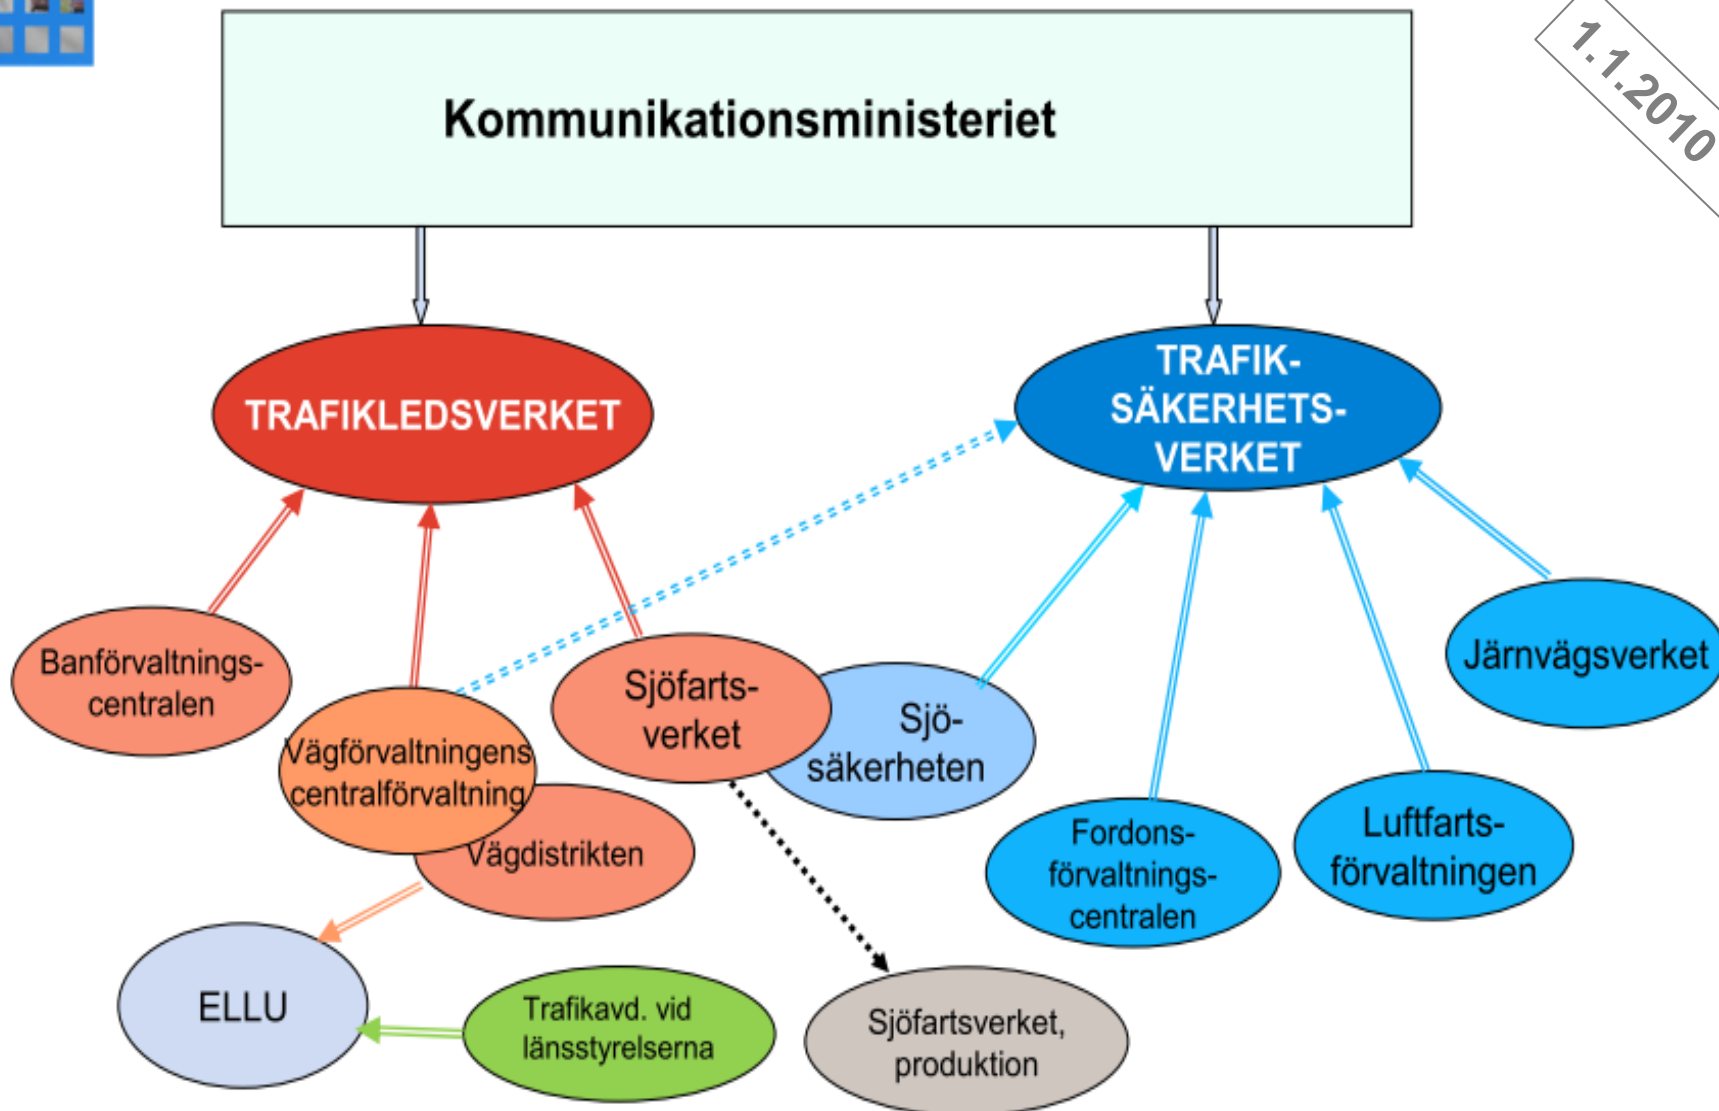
Kommunikationsministeriet

1.1.2010

TRAFIKLEDSVERKET

TRAFIKSÄKERHETSVERKET

Banförvaltningscentralen

Vägförvaltningens centralförvaltning

Sjöfartsverket

Sjösäkerheten

Järnvägsverket

Vägdistrikten

Fordonsförvaltningscentralen

Luftfartsförvaltningen

ELLU

Trafikavd. vid länsstyrelserna

Sjöfartsverket, produktion